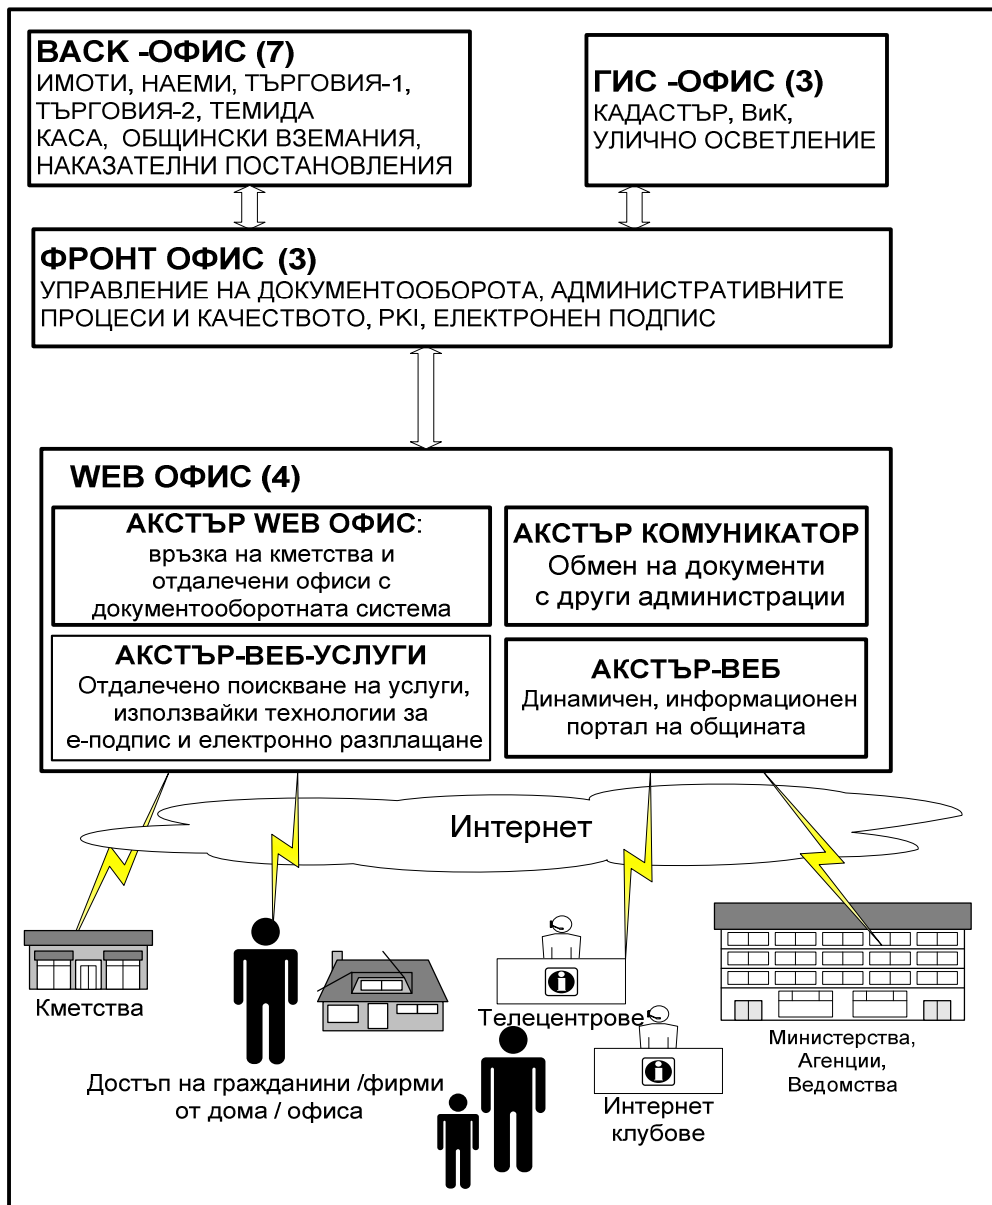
BACK -ОФИС (7)
ИМОТИ, НАЕМИ, ТЪРГОВИЯ-1, ТЪРГОВИЯ-2, ТЕМИДА
КАСА, ОБЩИНСКИ ВЗЕМАНИЯ, НАКАЗАТЕЛНИ ПОСТАНОВЛЕНИЯ

ГИС -ОФИС (3)
КАДАСТЪР, ВиК, УЛИЧНО ОСВЕТЛЕНИЕ

ФРОНТ ОФИС (3)
УПРАВЛЕНИЕ НА ДОКУМЕНТООБОРОТА, АДМИНИСТРАТИВНИТЕ ПРОЦЕСИ И КАЧЕСТВОТО, PKI, ЕЛЕКТРОНЕН ПОДПИС

WEB ОФИС (4)

АКСТЪР WEB ОФИС:
връзка на кметства и отдалечени офиси с документооборотната система

АКСТЪР КОМУНИКАТОР
Обмен на документи с други администрации

АКСТЪР-ВЕБ-УСЛУГИ
Отдалечено поискване на услуги, използвайки технологии за е-подпис и електронно разплащане

АКСТЪР-ВЕБ
Динамичен, информационен портал на общината

Интернет

Кметства

Достъп на гражданини /фирми от дома / офиса

Телецентрове

Интернет клубове

Министерства, Агенции, Ведомства